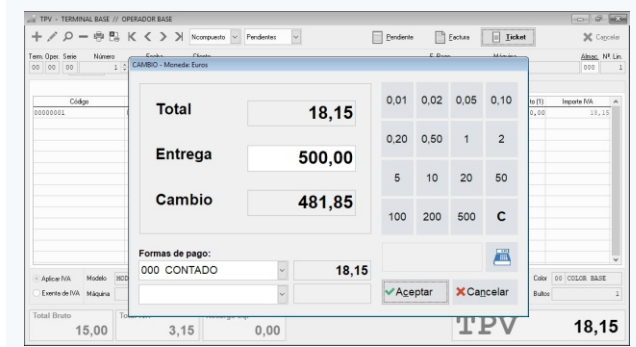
TPV - TERMINAL BASE // OPERADOR BASE

Ncompuesto Pendientes

Pendiente Factura Ticket Cancelar

Term. Oper. Serie Número
00 00 00 1

Almac. Nº Lin.
000 1

Código
00000001

to (1) Importe IVA
0,00 18,15

CAMBIO - Moneda: Euros

Total 18,15

Entrega 500,00

Cambio 481,85

| 0,01 | 0,02 | 0,05 | 0,10 |
|---|---|---|---|
| 0,20 | 0,50 | 1 | 2 |
| 5 | 10 | 20 | 50 |
| 100 | 200 | 500 | C |

Formas de pago:
000 CONTADO 18,15

Aceptar Cancelar

Aplicar IVA Modelo
Exento de IVA Máquina

Color 00 COLOR BASE
Bultos 1

Total Bruto
15,00 3,15 0,00

TPV

18,15